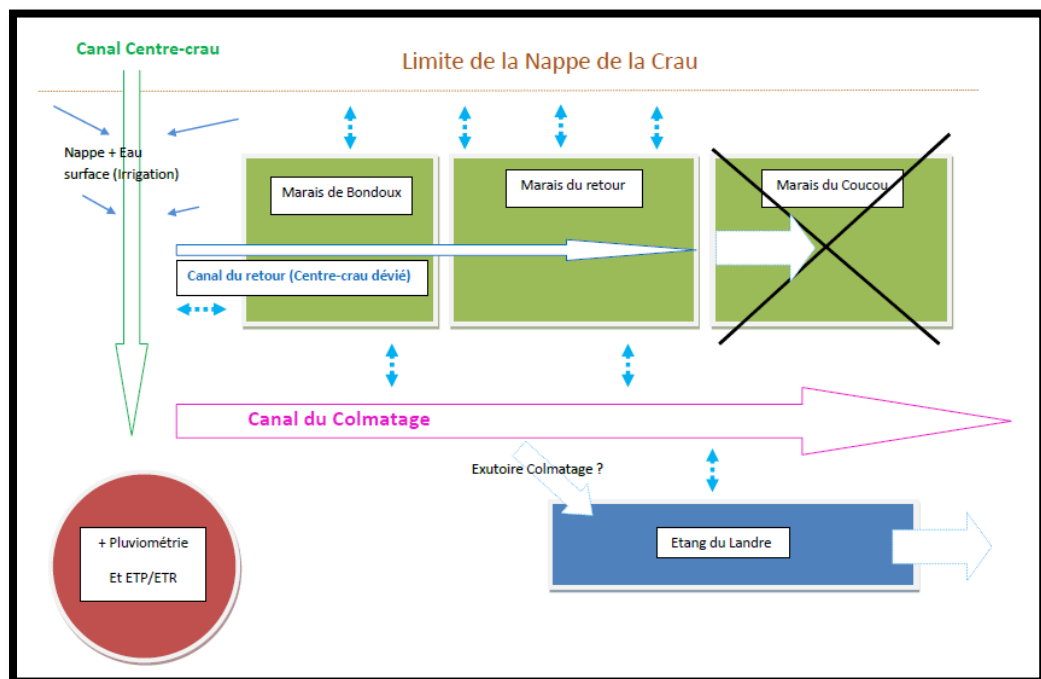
Canal Centre-crau

Limite de la Nappe de la Crau

Nappe + Eau surface (Irrigation)

Marais de Bondoux

Marais du retour

Marais du Coucou

Canal du retour (Centre-crau dévié)

Canal du Colmatage

Exutoire Colmatage ?

+ Pluviométrie

Et ETP/ETR

Etang du Landre